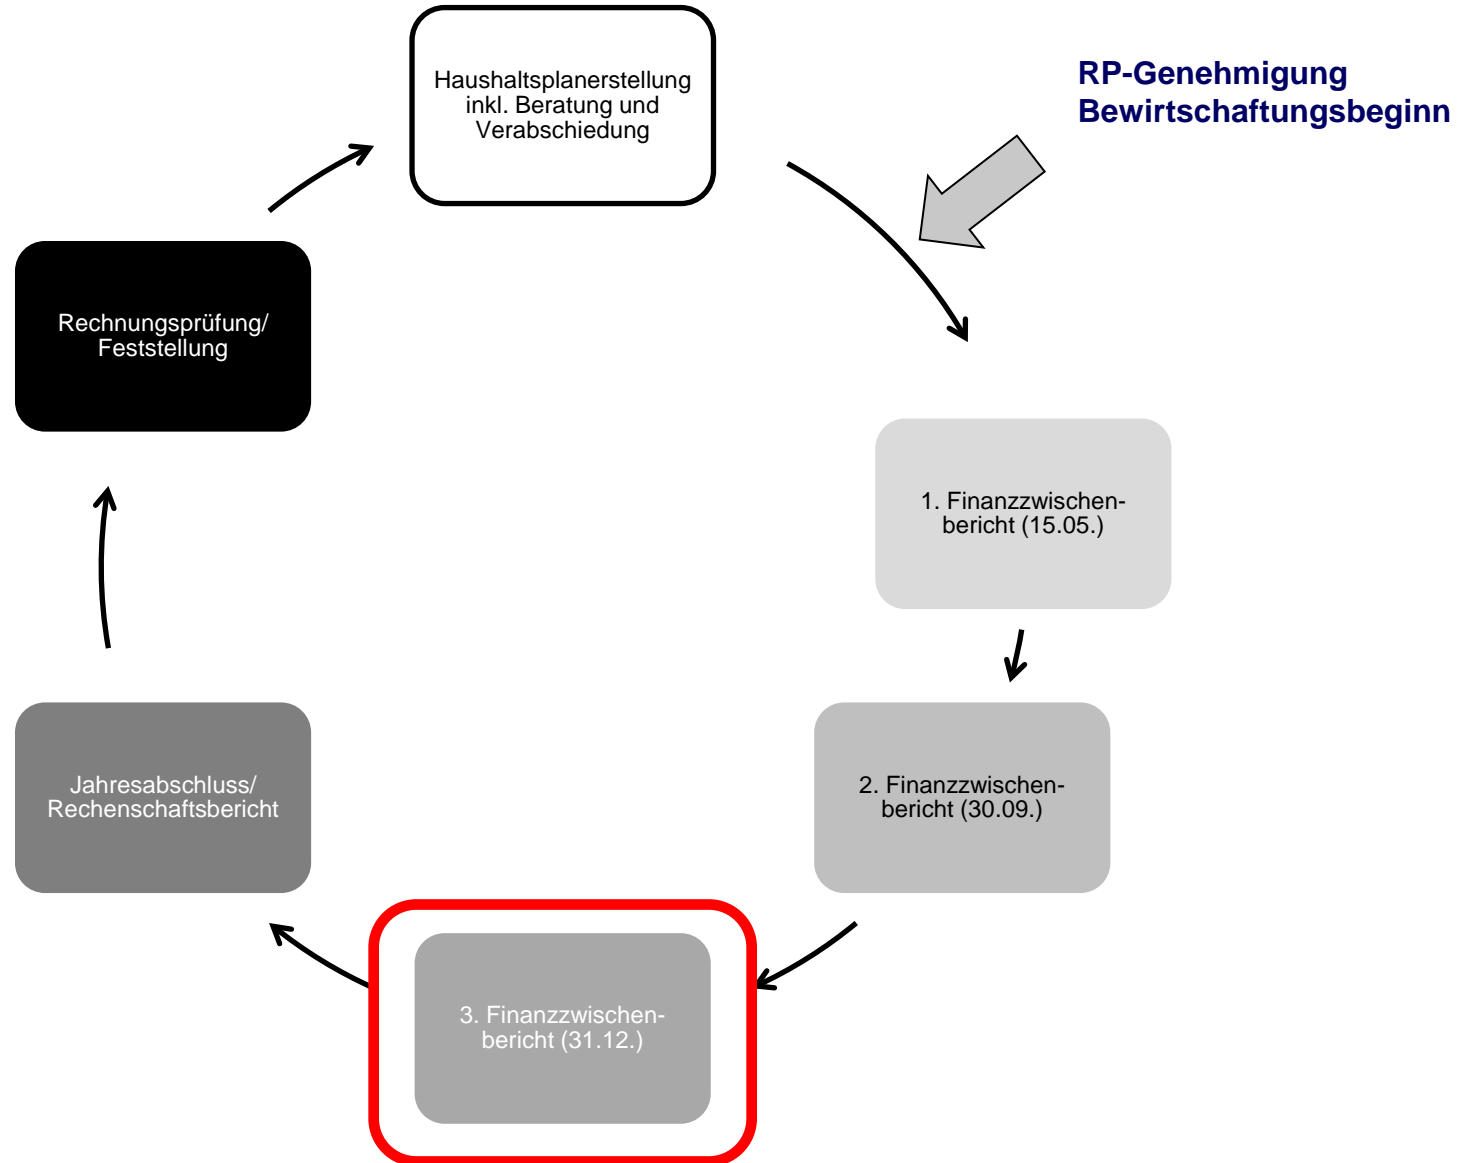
Haushaltsplanerstellung inkl. Beratung und Verabschiedung

RP-Genehmigung
Bewirtschaftungsbeginn

1. Finanzzwischenbericht (15.05.)

2. Finanzzwischenbericht (30.09.)

3. Finanzzwischenbericht (31.12.)

Jahresabschluss/ Rechenschaftsbericht

Rechnungsprüfung/ Feststellung